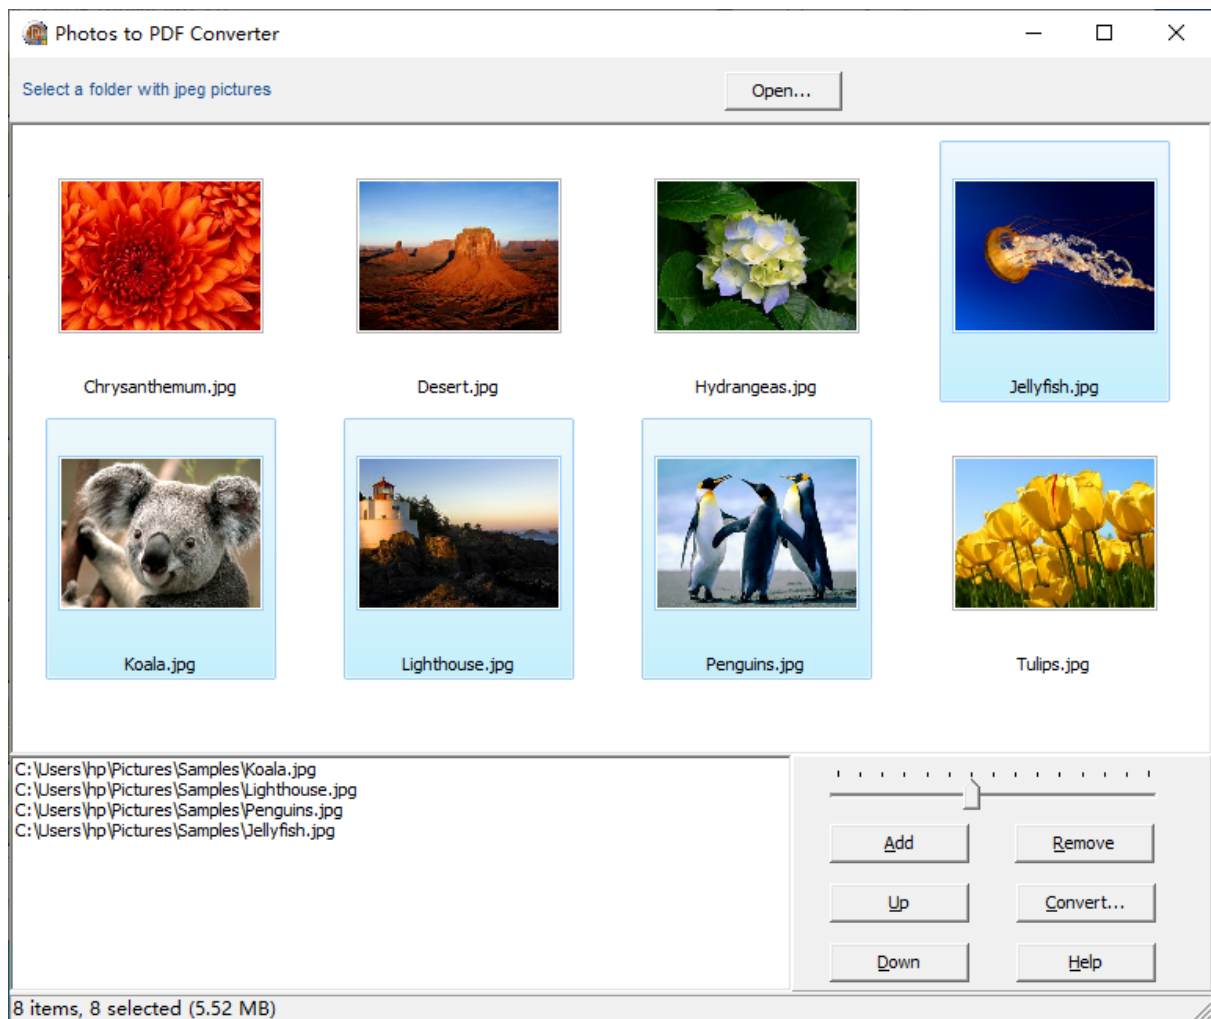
Photos to PDF Converter

Select a folder with jpeg pictures

Open...

Chrysanthemum.jpg

Desert.jpg

Hydrangeas.jpg

Jellyfish.jpg

Koala.jpg

Lighthouse.jpg

Penguins.jpg

Tulips.jpg

C:\Users\hp\Pictures\Samples\Koala.jpg
C:\Users\hp\Pictures\Samples\Lighthouse.jpg
C:\Users\hp\Pictures\Samples\Penguins.jpg
C:\Users\hp\Pictures\Samples\Jellyfish.jpg

Add

Remove

Up

Convert...

Down

Help

8 items, 8 selected (5.52 MB)